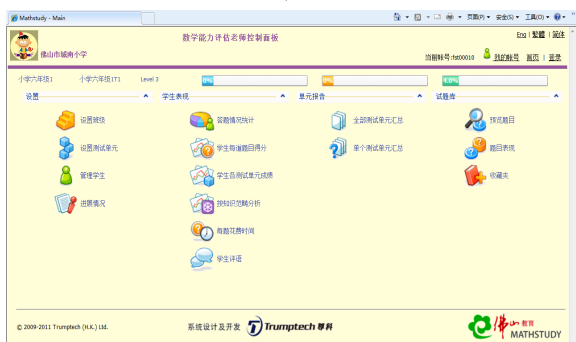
Mathstudy - Main

页面(P) 安全(S) 工具(O)

佛山市城南小学

数学能力评估老师控制面板

Eng | 繁體 | 简体

当前帐号:fst00010 我的帐号 首页 登出

小学六年级1 小学六年级1T1 Level 3

0% 0% 0.0%

设置 学生表现 单元报告 试题库

设置班级 答题情况统计 全部测试单元汇总 预览题目

设置测试单元 学生每道题目得分 单个测试单元汇总 题目表现

管理学生 学生各测试单元成绩 收藏夹

进度情况 按知识范畴分析

每题花费时间

学生评语

© 2009-2011 Trumptech (H.K.) Ltd.

系统设计及开发 Trumptech 尊科

佛山教育 MATHSTUDY